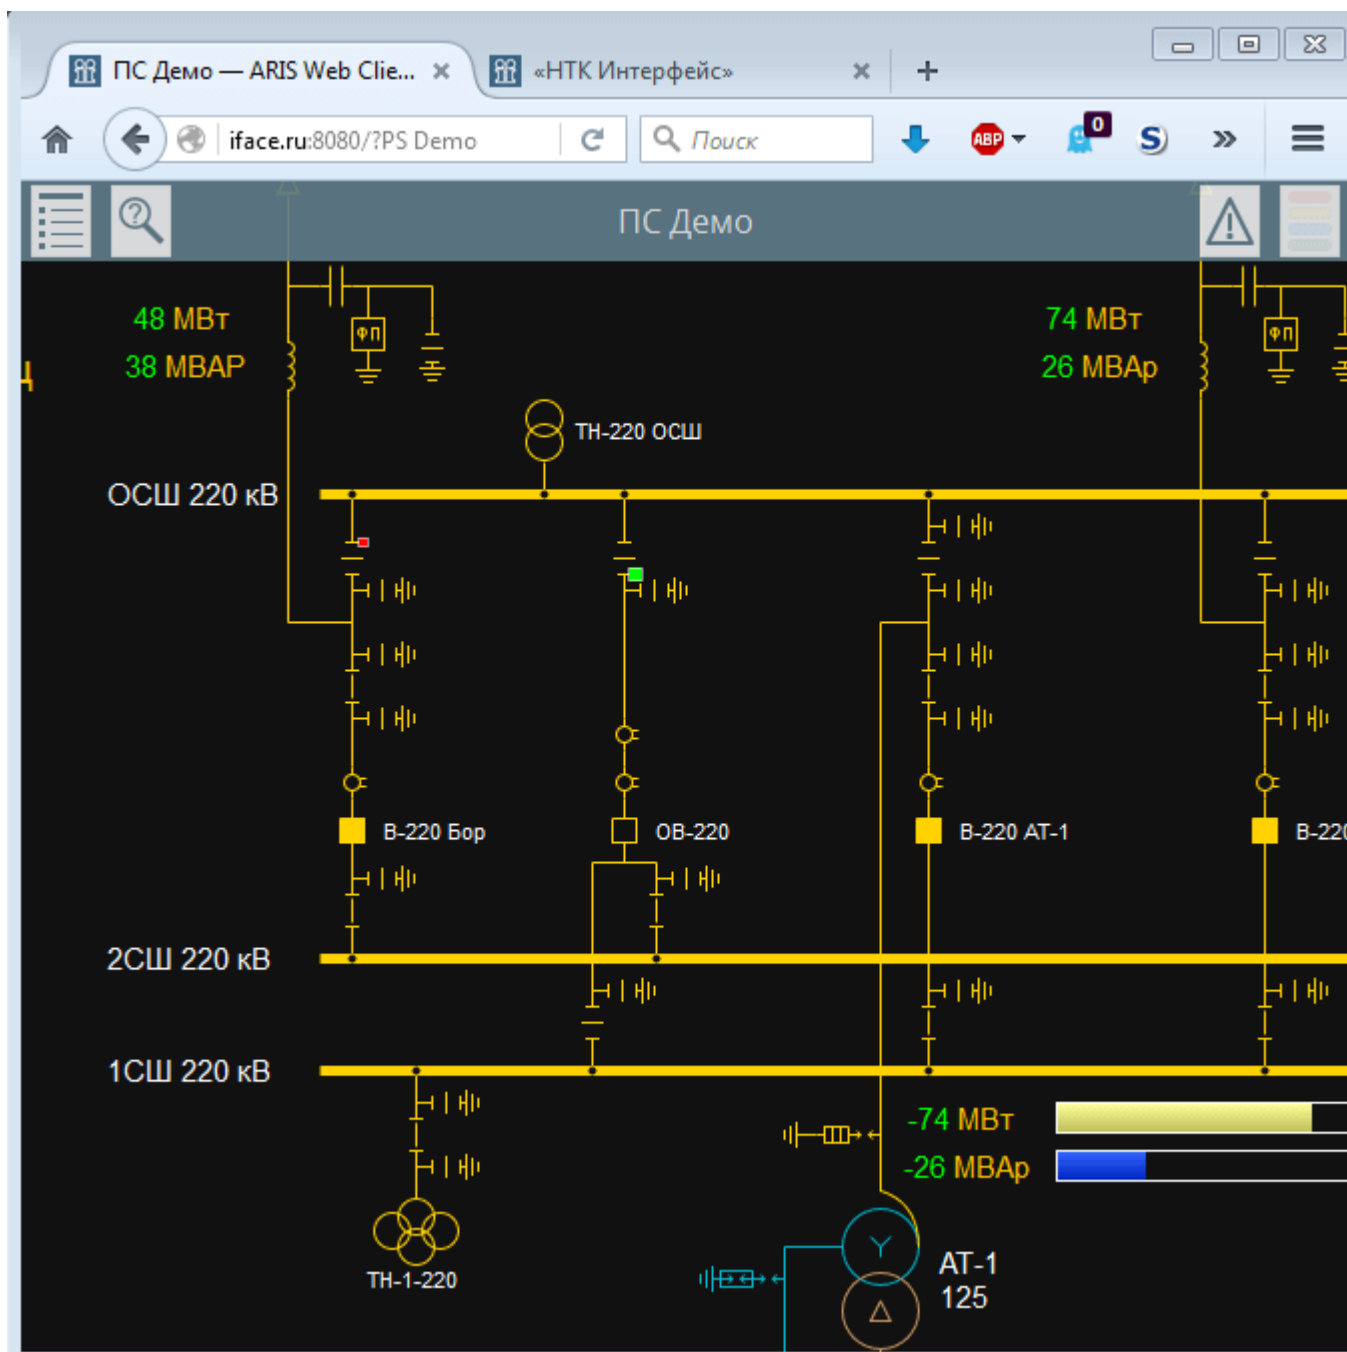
ПС Демо — ARIS Web Clie...
«НТК Интерфейс»
iface.ru:8080/?PS Demo
Поиск
ABP
0
ПС Демо
48 МВт
38 МВАР
74 МВт
26 МВАр
ФП
ФП
ТН-220 ОСШ
ОСШ 220 кВ
В-220 Бор
ОВ-220
В-220 АТ-1
В-220
2СШ 220 кВ
1СШ 220 кВ
-74 МВт
-26 МВАр
ТН-1-220
АТ-1
125